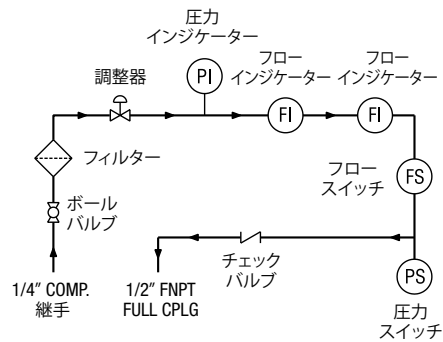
圧力
インジケーター

調整器

PI

フロー
インジケーター

フロー
インジケーター

FI

FI

フィルター

フロー
スイッチ

FS

ボール
バルブ

チェック
バルブ

PS

1/4″ COMP.
継手

1/2″ FNPT
FULL CPLG

圧力
スイッチ